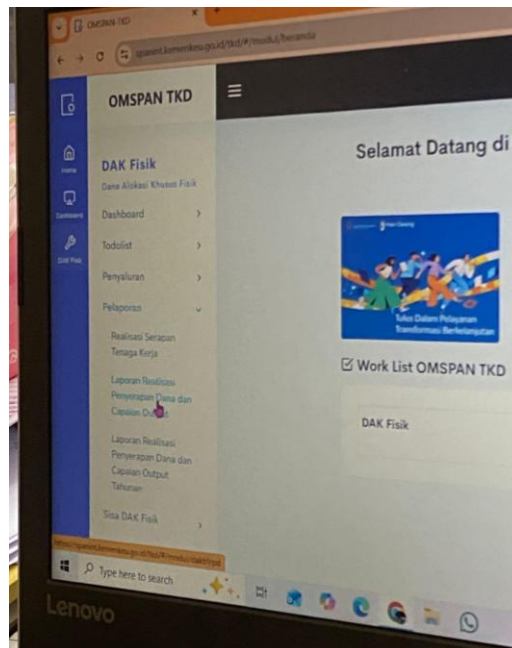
OMSPAN TKD

spanint.kemenkeu.go.id/tkd/#/modul/beranda

OMSPAN TKD

Home

Dashboard

DAK Fisik

DAK Fisik

Dana Alokasi Khusus Fisik

Dashboard

Todolist

Penyaluran

Pelaporan

Realisasi Serapan Tenaga Kerja

Laporan Realisasi Penyerapan Dana dan Capaian Output

Laporan Realisasi Penyerapan Dana dan Capaian Output Tahunan

Sisa DAK Fisik

Selamat Datang di

Tulus Dalam Pelayanan Transformasi Berkelanjutan

Work List OMSPAN TKD

DAK Fisik

Type here to search

Lenovo